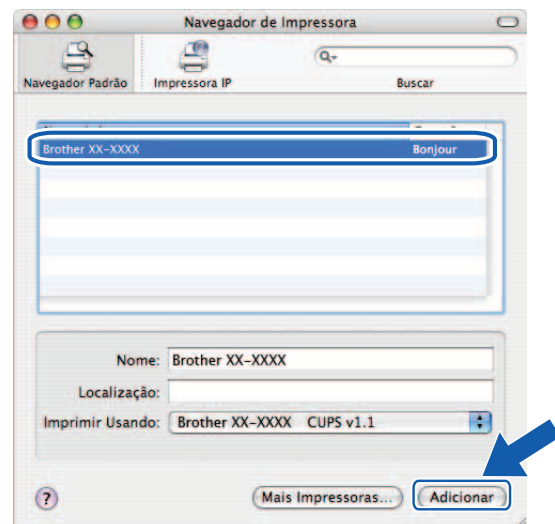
Navegador de Impressora

Navegador Padrão Impressora IP Buscar

Brother XX-XXXX Bonjour

Nome: Brother XX-XXXX

Localização:

Imprimir Usando: Brother XX-XXXX CUPS v1.1

?

Mais Impressoras... Adicionar